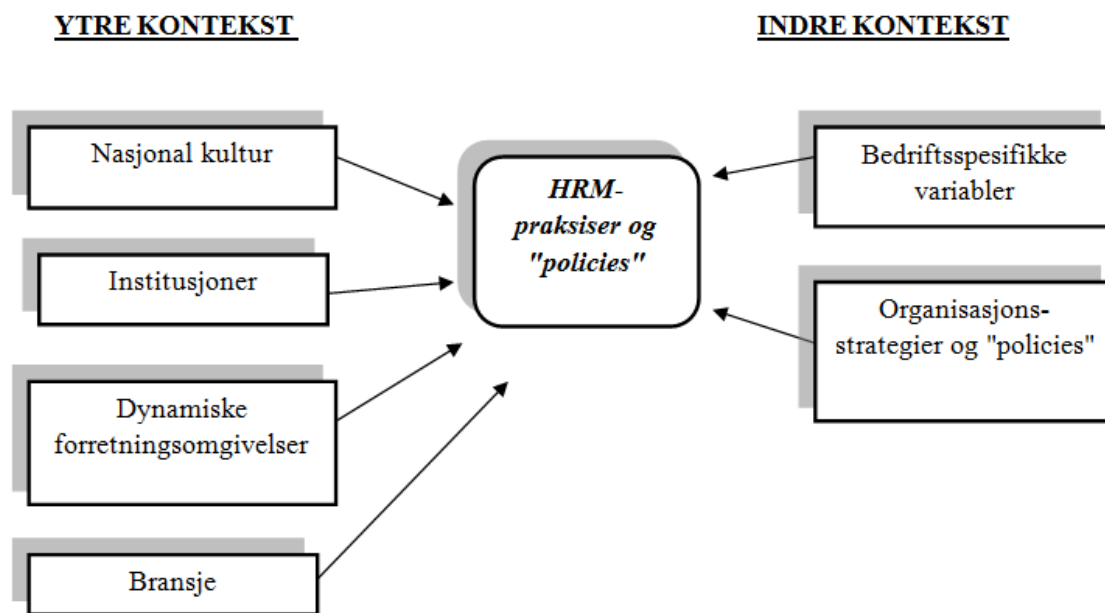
YTRE KONTEKST

INDRE KONTEKST

Nasjonal kultur

Institusjoner

Dynamiske forretningsomgivelser

Bransje

HRM-praksiser og "policies"

Bedriftsspesifikke variabler

Organisasjons-strategier og "policies"